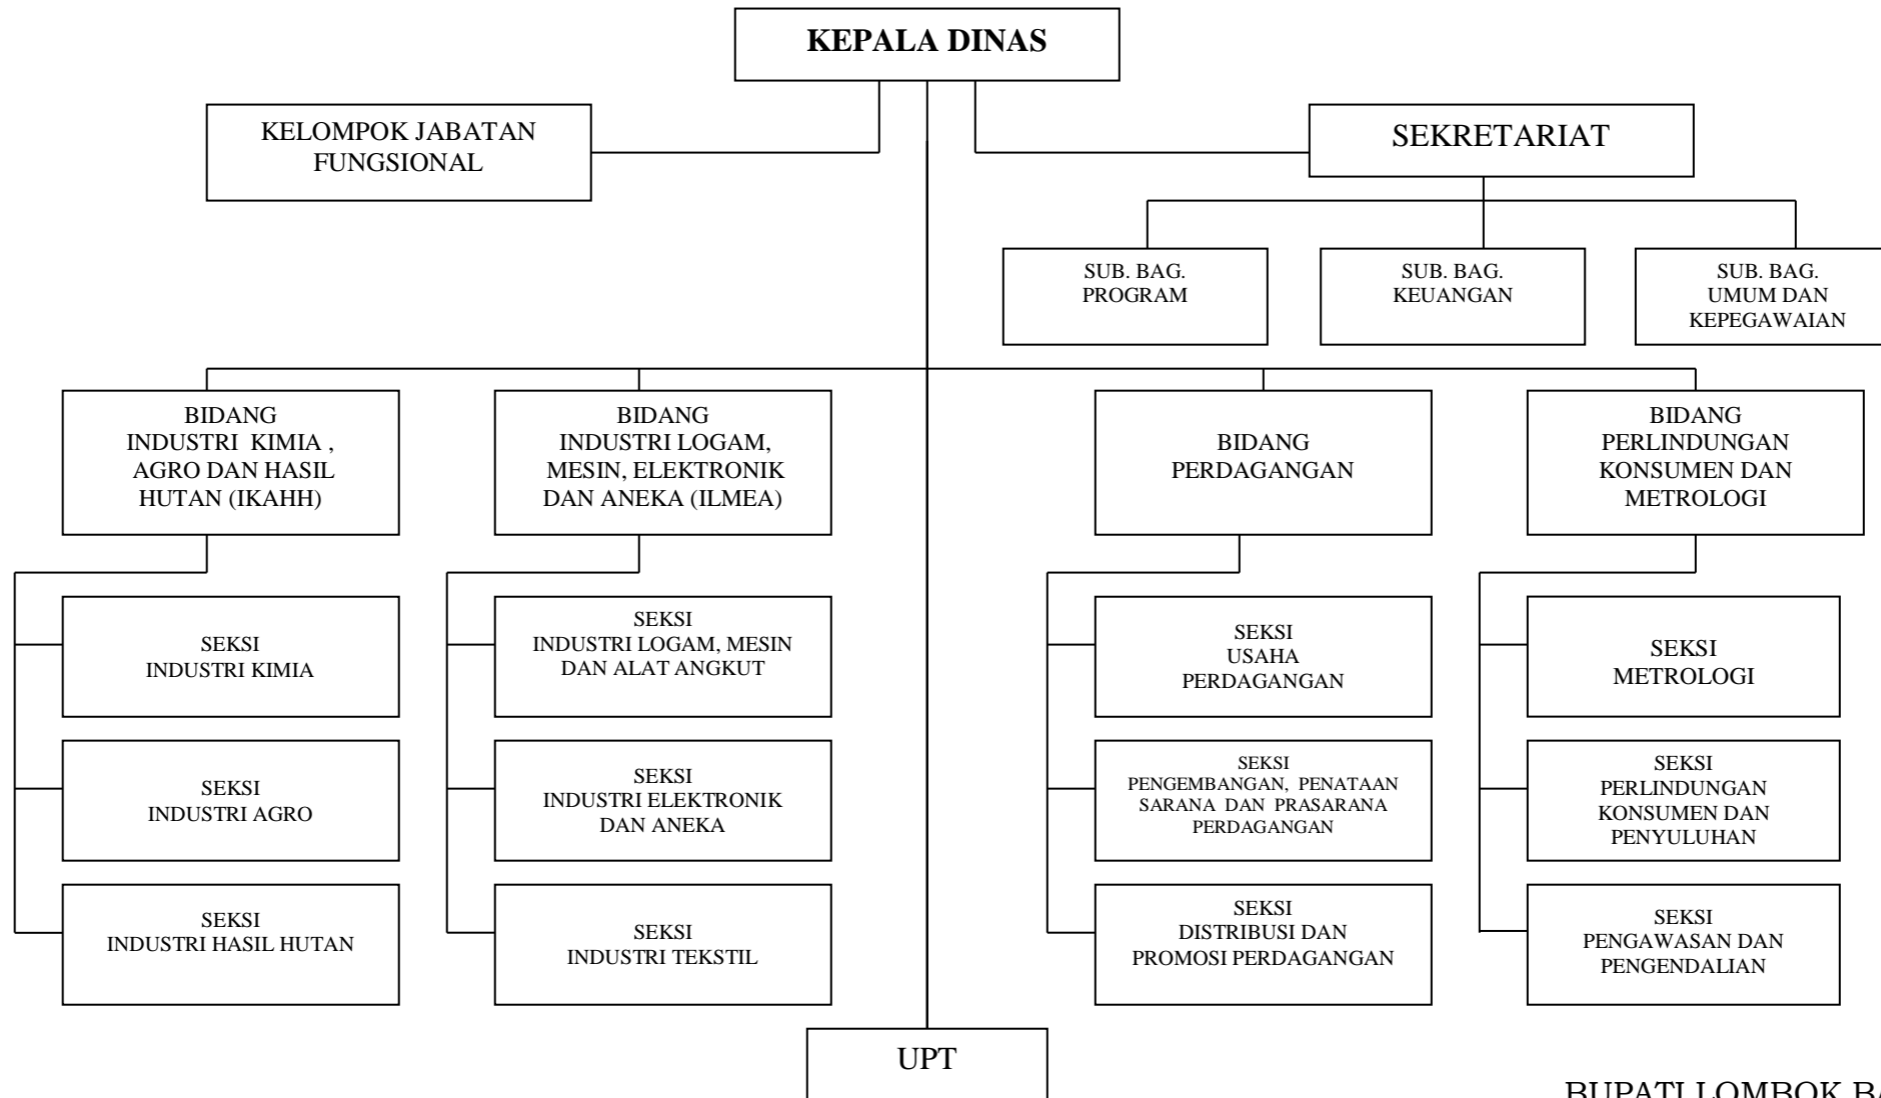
KEPALA DINAS

KELOMPOK JABATAN FUNGSIONAL

SEKRETARIAT

SUB. BAG. PROGRAM

SUB. BAG. KEUANGAN

SUB. BAG. UMUM DAN KEPEGAWAIAN

BIDANG INDUSTRI KIMIA , AGRO DAN HASIL HUTAN (IKAHH)

SEKSI INDUSTRI KIMIA

SEKSI INDUSTRI AGRO

SEKSI INDUSTRI HASIL HUTAN

BIDANG INDUSTRI LOGAM, MESIN, ELEKTRONIK DAN ANEKA (ILMEA)

SEKSI INDUSTRI LOGAM, MESIN DAN ALAT ANGKUT

SEKSI INDUSTRI ELEKTRONIK DAN ANEKA

SEKSI INDUSTRI TEKSTIL

BIDANG PERDAGANGAN

SEKSI USAHA PERDAGANGAN

SEKSI PENGEMBANGAN, PENATAAN SARANA DAN PRASARANA PERDAGANGAN

SEKSI DISTRIBUSI DAN PROMOSI PERDAGANGAN

BIDANG PERLINDUNGAN KONSUMEN DAN METROLOGI

SEKSI METROLOGI

SEKSI PERLINDUNGAN KONSUMEN DAN PENYULUHAN

SEKSI PENGAWASAN DAN PENGENDALIAN

UPT

BUPATI LOMBOK B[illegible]